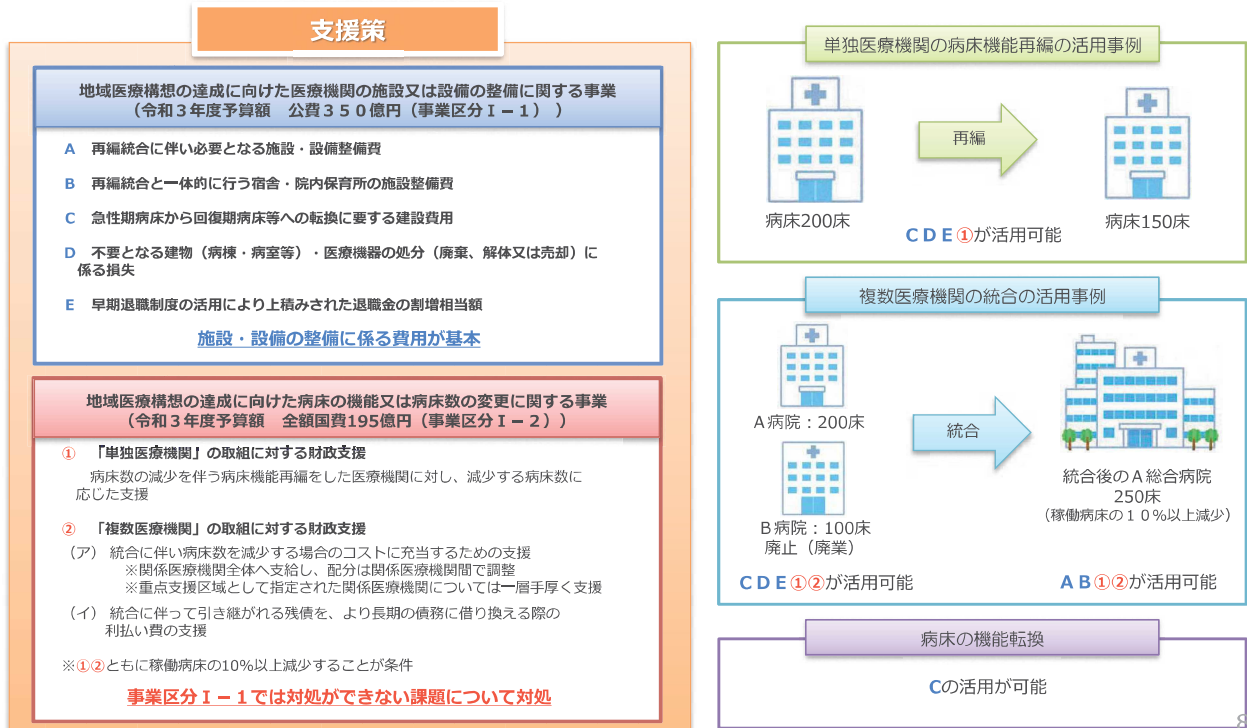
支援策

地域医療構想の達成に向けた医療機関の施設又は設備の整備に関する事業
（令和３年度予算額　公費３５０億円（事業区分Ｉ－１））

A　再編統合に伴い必要となる施設・設備整備費

B　再編統合と一体的に行う宿舎・院内保育所の施設整備費

C　急性期病床から回復期病床等への転換に要する建設費用

D　不要となる建物（病棟・病室等）・医療機器の処分（廃棄、解体又は売却）に係る損失

E　早期退職制度の活用により上積みされた退職金の割増相当額

施設・設備の整備に係る費用が基本

地域医療構想の達成に向けた病床の機能又は病床数の変更に関する事業
（令和３年度予算額　全額国費195億円（事業区分Ｉ－２））

①　「単独医療機関」の取組に対する財政支援
病床数の減少を伴う病床機能再編をした医療機関に対し、減少する病床数に応じた支援

②　「複数医療機関」の取組に対する財政支援
（ア）統合に伴い病床数を減少する場合のコストに充当するための支援
※関係医療機関全体へ支給し、配分は関係医療機関間で調整
※重点支援区域として指定された関係医療機関については一層手厚く支援
（イ）統合に伴って引き継がれる残債を、より長期の債務に借り換える際の利払い費の支援

※①②ともに稼働病床の10%以上減少することが条件

事業区分Ｉ－１では対処ができない課題について対処

単独医療機関の病床機能再編の活用事例

再編

病床200床

ＣＤＥ①が活用可能

病床150床

複数医療機関の統合の活用事例

Ａ病院：200床

統合

Ｂ病院：100床
廃止（廃業）

統合後のＡ総合病院
250床
（稼働病床の１０％以上減少）

ＣＤＥ①②が活用可能

ＡＢ①②が活用可能

病床の機能転換

Cの活用が可能

8